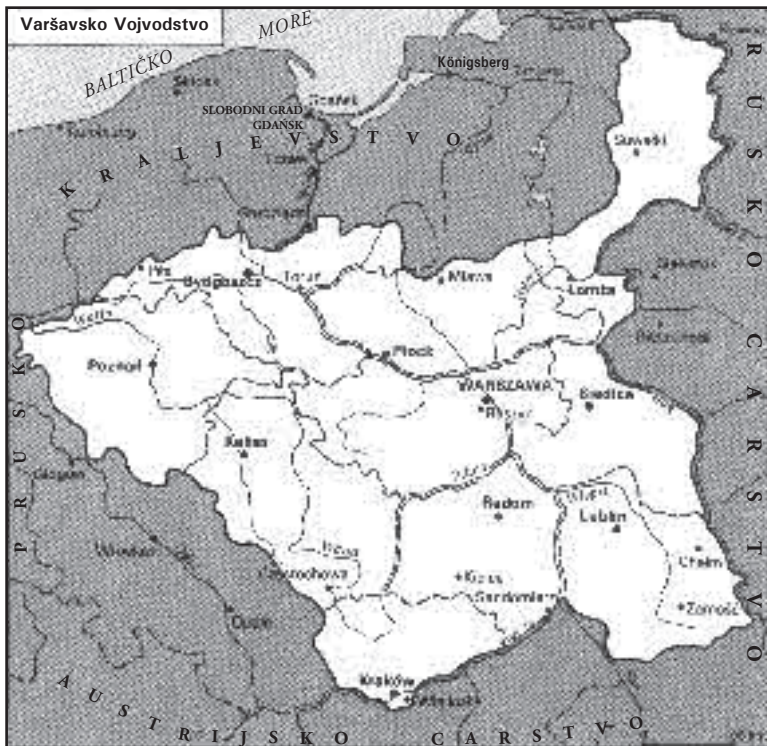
Varšavsko Vojvodstvo

BALTIČKO MORE

Königsberg

SLOBODNI GRAD GDAŃSK

KRALJEVSTVO

PRUSKO

RUSKO CARSTVO

Suwałki

Mława

Łomża

Bydgoszcz

Toruń

Poznań

Płock

WARSZAWA

Siedlce

Kalisz

Radom

Lublin

Chełm

Zamość

Częstochowa

Kielce

Sandomierz

Kraków

AUSTRIJSKO CARSTVO